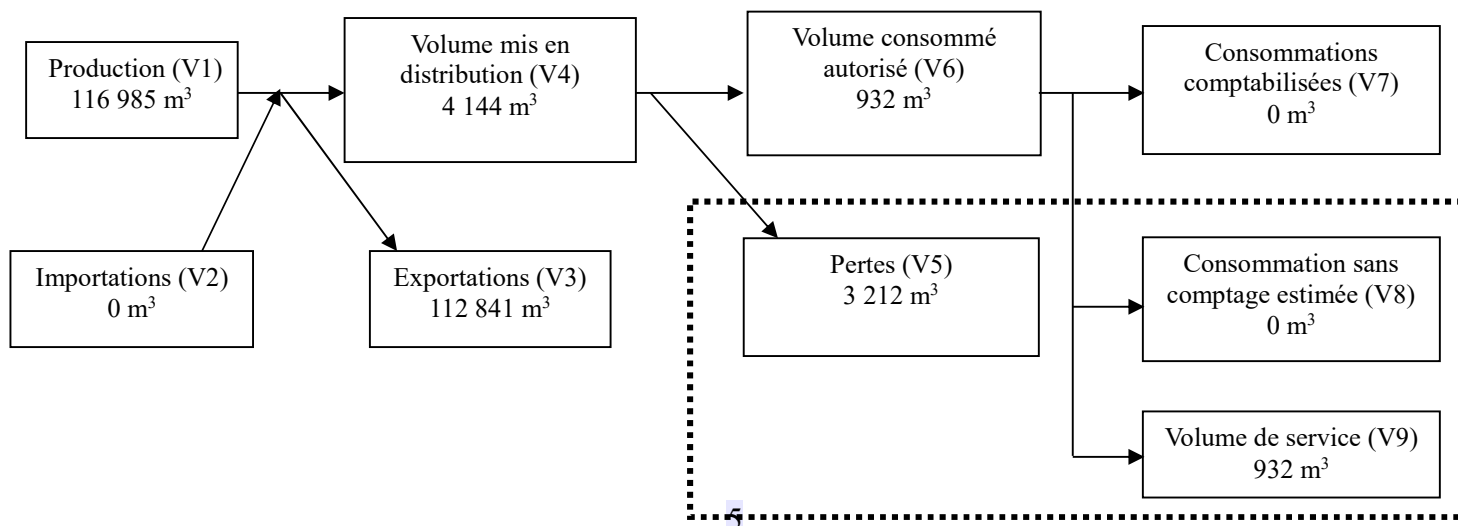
Production (V1)
116 985 m$^3$

Volume mis en distribution (V4)
4 144 m$^3$

Volume consommé autorisé (V6)
932 m$^3$

Consommations comptabilisées (V7)
0 m$^3$

Importations (V2)
0 m$^3$

Exportations (V3)
112 841 m$^3$

Pertes (V5)
3 212 m$^3$

Consommation sans comptage estimée (V8)
0 m$^3$

Volume de service (V9)
932 m$^3$

5